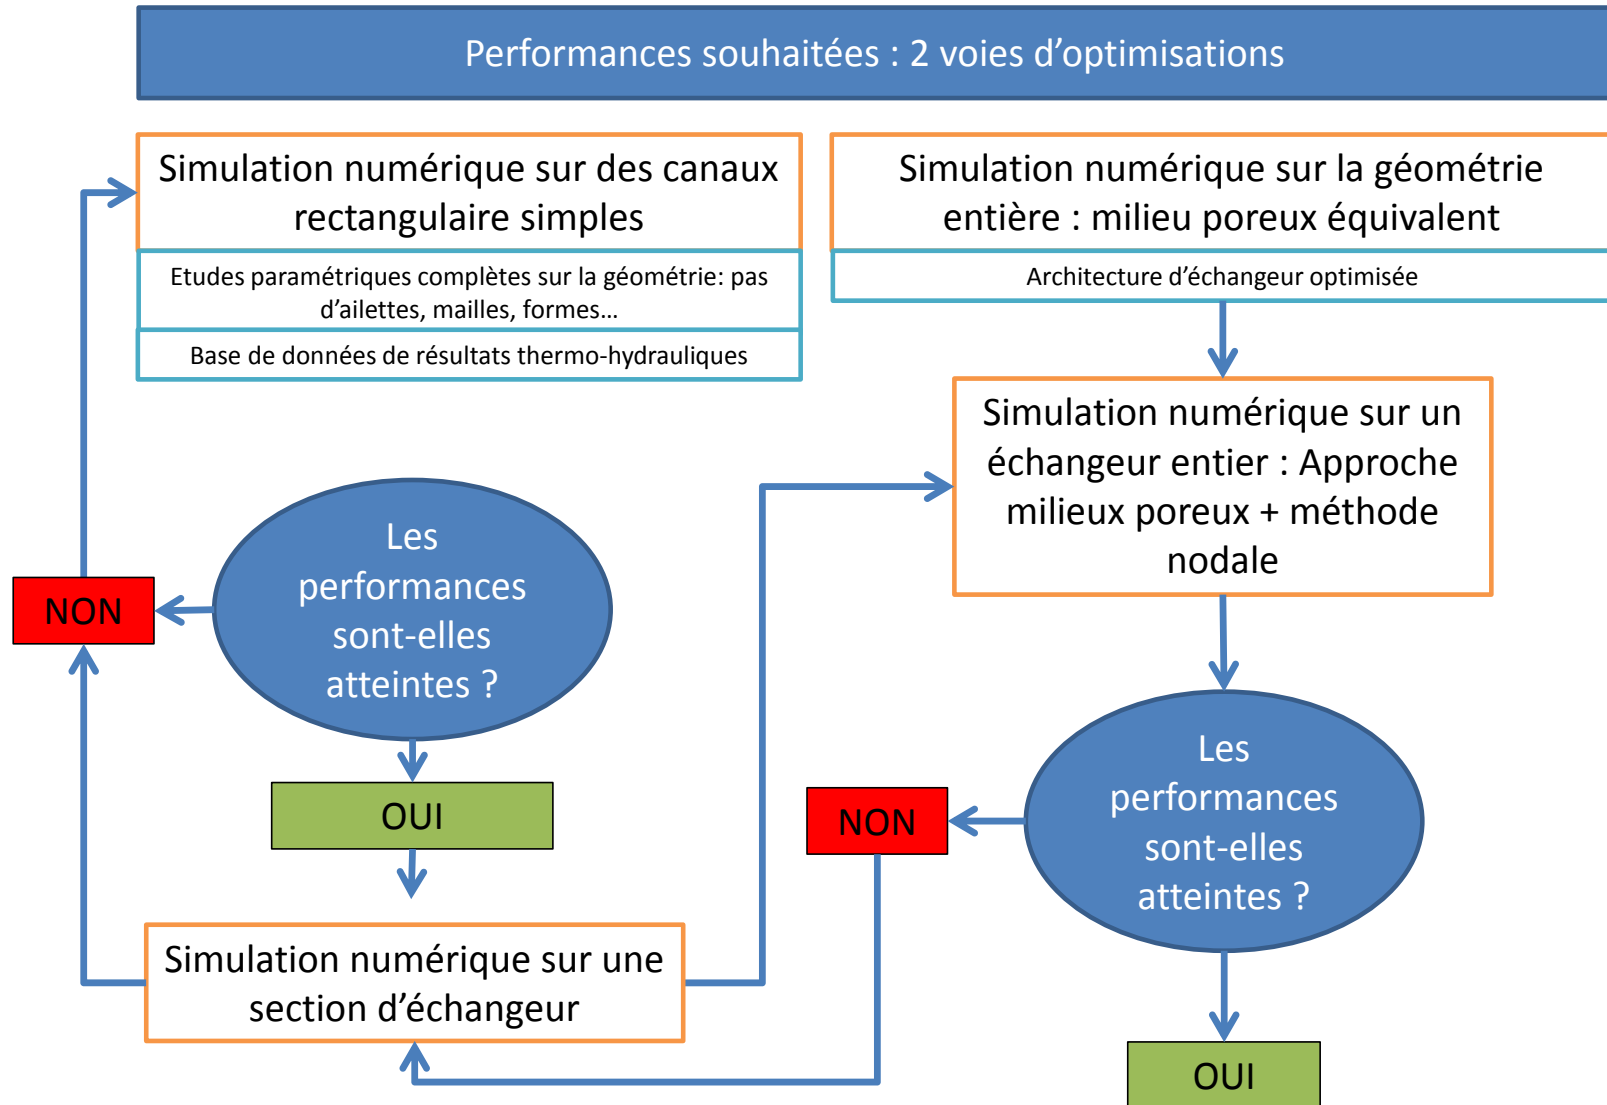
Performances souhaitées : 2 voies d’optimisations

Simulation numérique sur des canaux rectangulaire simples

Etudes paramétriques complètes sur la géométrie: pas d’ailettes, mailles, formes…

Base de données de résultats thermo-hydrauliques

Simulation numérique sur la géométrie entière : milieu poreux équivalent

Architecture d’échangeur optimisée

Simulation numérique sur un échangeur entier : Approche milieux poreux + méthode nodale

NON

Les performances sont-elles atteintes ?

OUI

NON

Les performances sont-elles atteintes ?

Simulation numérique sur une section d’échangeur

OUI